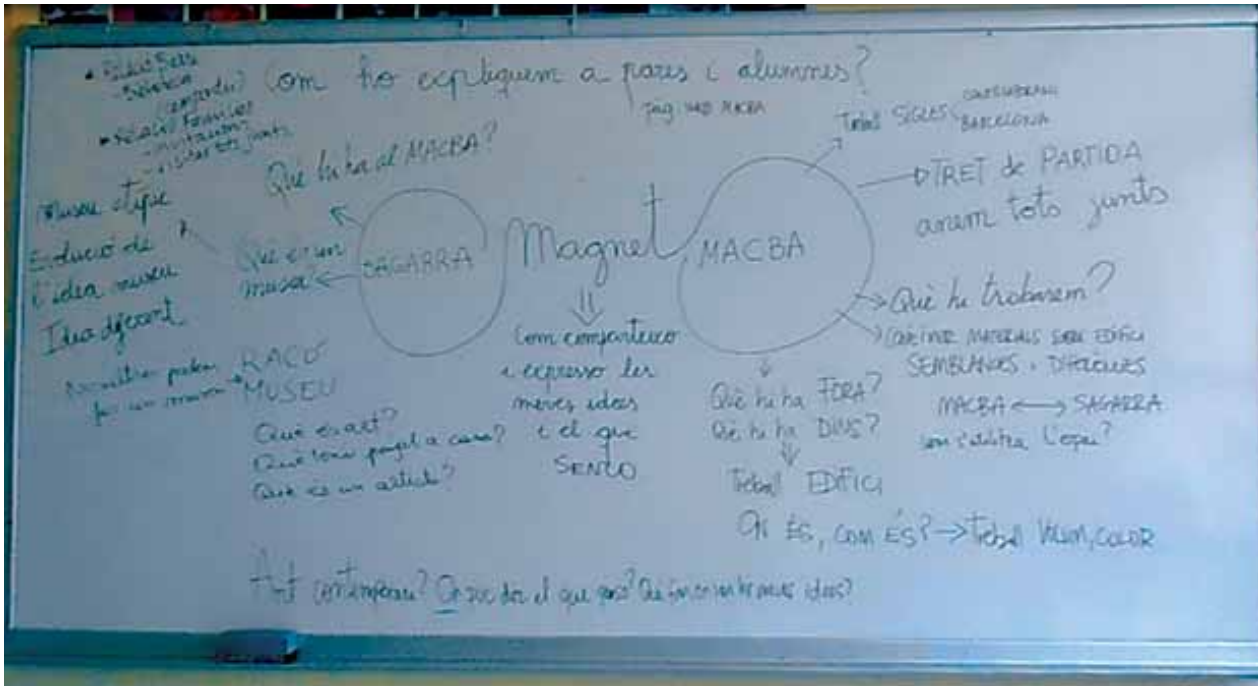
• Relacions Sistema
compartir
• Relació Famílies
invitar
visitar tots junts

Com ho expliquem a pares i alumnes?
Pàg. web MACBA

Què hi ha al MACBA?

Museu atípic
Evolució de l'idea museu
Idea diferent

Què és un museu?

SAGARRA

Magnet

MACBA

Treball SIGLES
CATEDRAL
BARCELONA

TRET de PARTIDA
anem tots junts

Què hi trobarem?

Compartir materials sobre edifici
SEMBLANCES • DIFERÈNCIES
MACBA ⟷ SAGARRA
són l'obra l'espai?

Recollida pistes per un museu

RACÓ MUSEU

Què és art?
Quin paper té a casa?
Què és un artista?

Com comparteixo i expresso les meves idees i el que SENTO

Què hi ha FORA?
Què hi ha DINS?

Treball EDIFICI

Qui ÉS, COM ÉS? → Treball VOLUM, COLOR

Art contemporani? Or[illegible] dir el que penso? Què faig amb les meves idees?